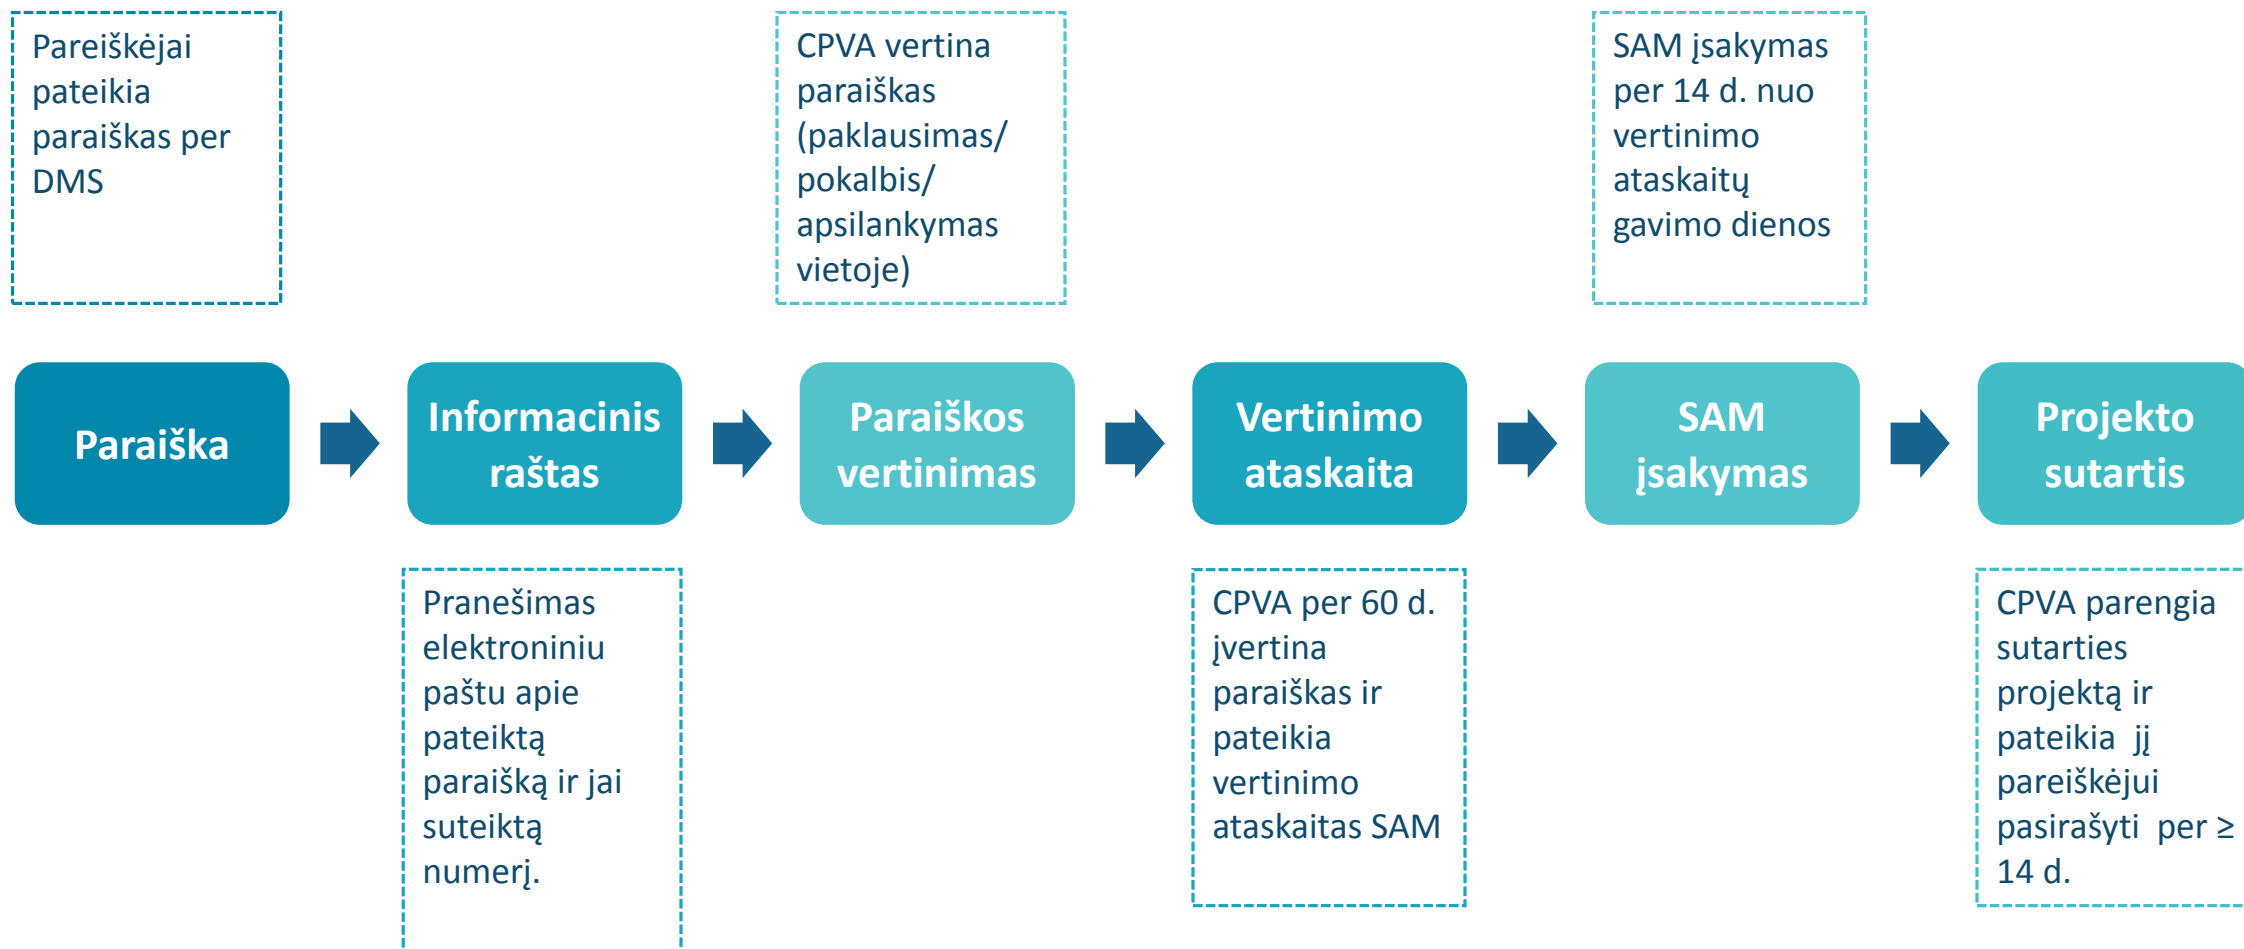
Pareiškėjai pateikia paraiškas per DMS

CPVA vertina paraiškas (paklausimas/ pokalbis/ apsilankymas vietoje)

SAM įsakymas per 14 d. nuo vertinimo ataskaitų gavimo dienos

Paraiška

Informacinis raštas

Paraiškos vertinimas

Vertinimo ataskaita

SAM įsakymas

Projekto sutartis

Pranešimas elektroniniu paštu apie pateiktą paraišką ir jai suteiktą numerį.

CPVA per 60 d. įvertina paraiškas ir pateikia vertinimo ataskaitas SAM

CPVA parengia sutarties projektą ir pateikia jį pareiškėjui pasirašyti per ≥ 14 d.